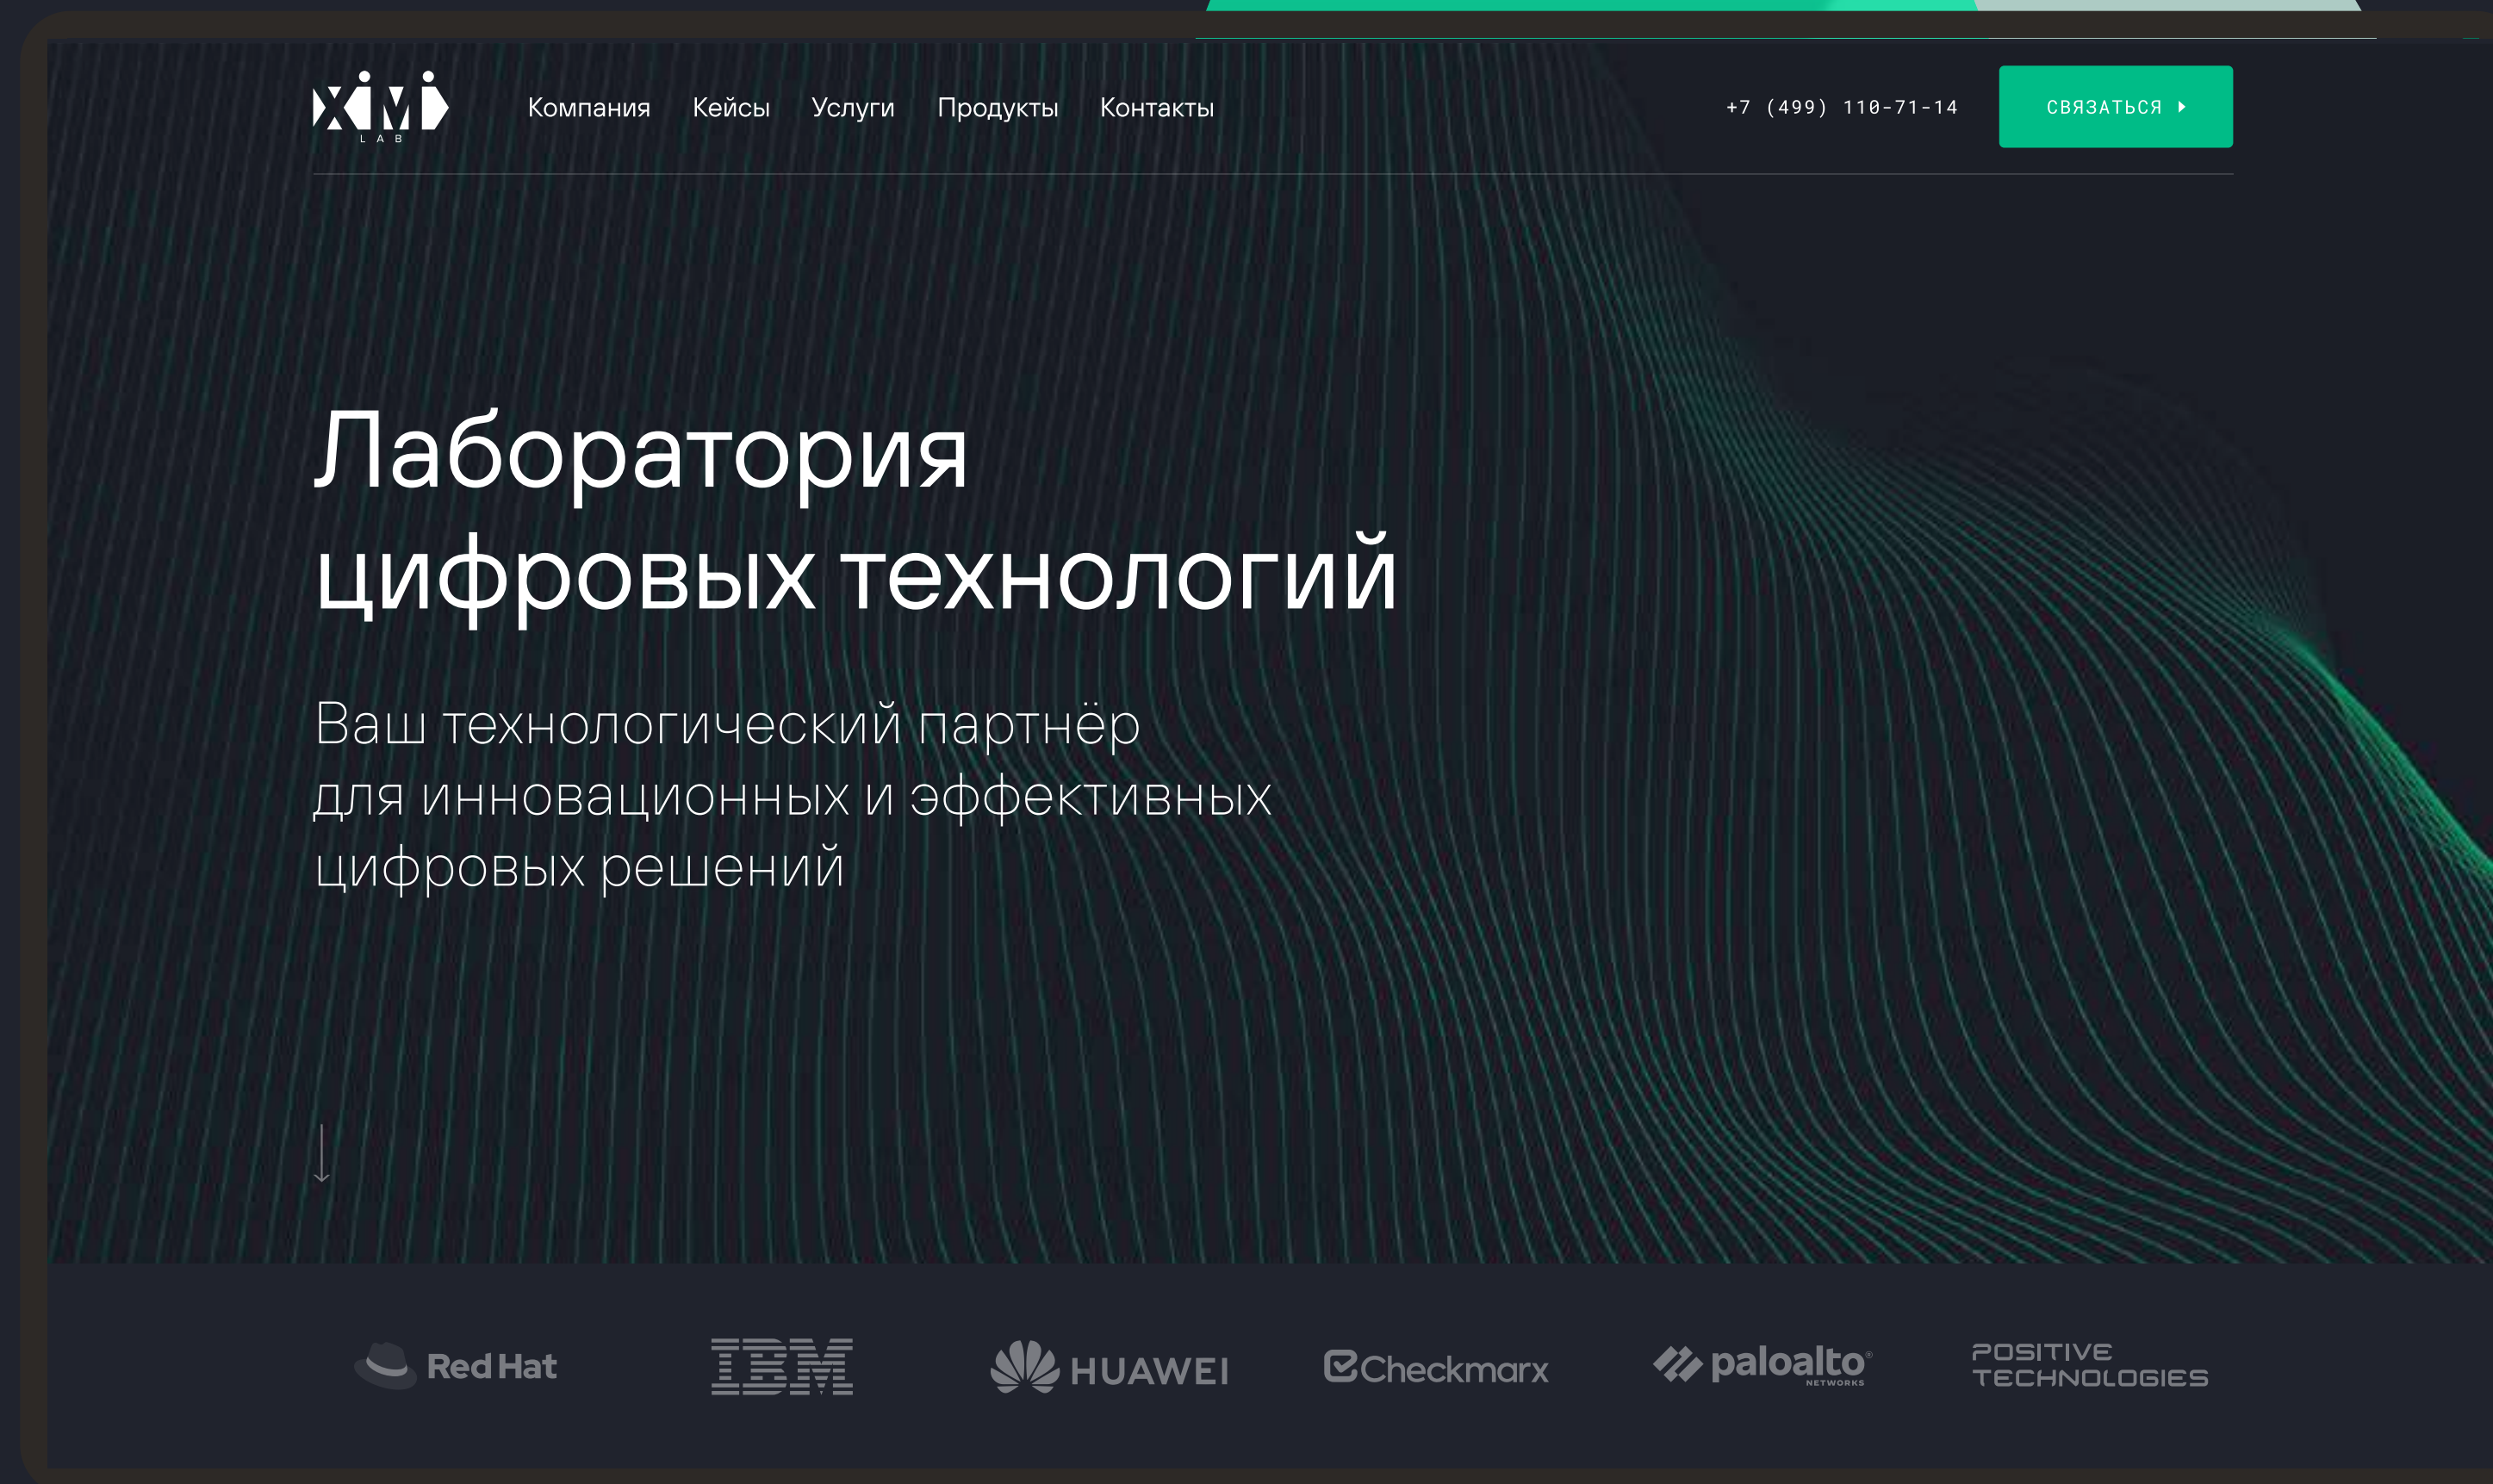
XIMI LAB

Компания Кейсы Услуги Продукты Контакты

+7 (499) 110-71-14

СВЯЗАТЬСЯ

Лаборатория цифровых технологий

Ваш технологический партнёр для инновационных и эффективных цифровых решений

Red Hat

IBM

HUAWEI

Checkmarx

paloalto NETWORKS

POSITIVE TECHNOLOGIES